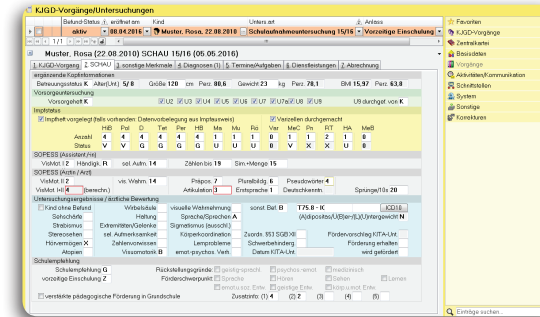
KJGD-Vorgänge/Untersuchungen

Befund-Status | eröffnet am | Kind | Unters.art | Anlass
aktiv | 08.04.2016 | Muster, Rosa (22.08.2010) | Schulaufnahmeuntersuchung 15/16 | Vorzeitige Einschulung

Muster, Rosa (22.08.2010) SCHAU 15/16 (05.06.2016)

1. KJGD-Vorgang | 2. SCHAU | 3. sonstige Merkmale | 4. Diagnosen (1) | 5. Termine/Aufgaben | 6. Dienstleistungen | 7. Abrechnung

ergänzende Kopfinformationen
Betreuungsstatus K | Alter(Unt.) 5/8 | Größe 120 cm | Perz. 80,6 | Gewicht 23 kg | Perz. 78,1 | BMI 15,97 | Perz. 63,8

Vorsorgeuntersuchung
Vorsorgeheft K | U2 | U3 | U4 | U5 | U6 | U7 | U7a | U8 | U9 | U8 durchgef. von K

Impfstatus
Impfheft vorgelegt (falls vorhanden: Datenvorbelegung aus Impfausweis) | Varizellen durchgemacht

| | HiB | Pol | D | Tet | Per | HB | Ms | Mu | Rö | Var | MeC | Pn | RT | HA | MeB |
|---|---|---|---|---|---|---|---|---|---|---|---|---|---|---|---|
| Anzahl | 4 | 4 | 4 | 4 | 4 | 1 | 1 | 1 | 1 | 0 | 1 | 0 | 0 | 0 | 0 |
| Status | V | V | V | V | V | G | U | U | U | 0 | V | X | X | U | 0 |

SOPESS (Assistent/in)
VisMot I 2 | Händigk. R | sel. Aufm. 14 | Zählen bis 19 | Sim.+Menge 15

SOPESS (Arztin / Arzt)
VisMot II 2 | vis. Wahrn. 14 | Präpos. 7 | Pluralbildg. 6 | Pseudowörter 4
VisMot ~~H~~ 4 | (berechn.) | Artikulation 3 | Entsprache 1 | Deutschkenntn. | Sprünge/10s 20

Untersuchungsergebnisse / ärztliche Bewertung
Kind ohne Befund | Wirbelsäule | visuelle Wahrnehmung | sonst. Bef. B | T75.8 - K | ICD10
Sehschärfe | Haltung | Sprache/Sprechen A | (A)dipositas/(U)ber-(E)/(U)ntergewicht N
Strabismus | Extremitäten/Gelenke | Sigmatismus (auschl.)
Stereosehen | sel. Aufmerksamkeit | Körperkoordination | Zuordn. 053 SGB XII | Förderverschlag KITA-Unt.
Hörvermögen K | Zahlenvorwissen | Lernprobleme | Schwerbehinderg. | Förderung erhalten
Atopien | Visiomotorik B | emot.-psychos. Verh. | Datum KITA-Unt. | wird gefördert

Schulempfehlung
Schulempfehlung G | Rückstellungsgründe | geistig-psych. | psychos.-emot. | medizinisch
vorzeitige Einschulung Z | Förderschwerpunkt | Sprache | Hören | Sehen | Lernen
emot.u.soz. Entw. | geistige Entw. | körp.u.mot. Entw.
verstärkte pädagogische Förderung in Grundschule | Zusatzinfo (1) 4 (2) 2 (3) (4) (5)

Favoriten
KJGD-Vorgänge
Zentralkartei
Basisdaten
Vorgänge
Aktivitäten/Kommunikation
Schnittstellen
System
Sonstige
Konsiltaren

Einträge suchen...